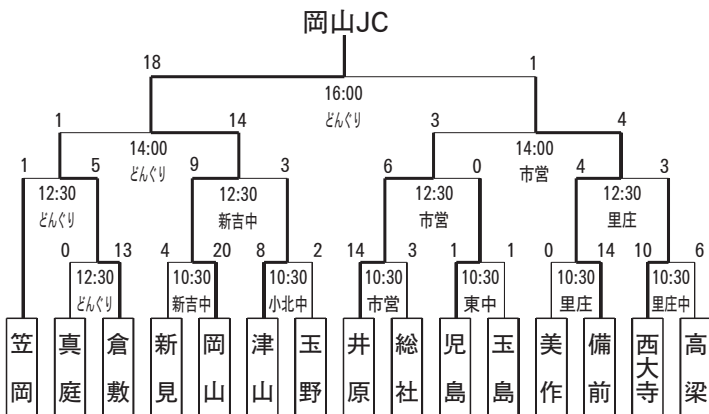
岡山JC

18
1
16:00
どんぐり

1
14
14:00
どんぐり

3
4
14:00
市営

1
5
12:30
どんぐり

9
3
12:30
新吉中

6
0
12:30
市営

4
3
12:30
里庄

0
13
12:30
どんぐり

4
20
10:30
新吉中

8
2
10:30
小北中

14
3
10:30
市営

1
1
10:30
東中

0
14
10:30
里庄

10
6
10:30
里庄中

笠岡
真庭
倉敷
新見
岡山
津山
玉野
井原
総社
児島
玉島
美作
備前
西大寺
高梁